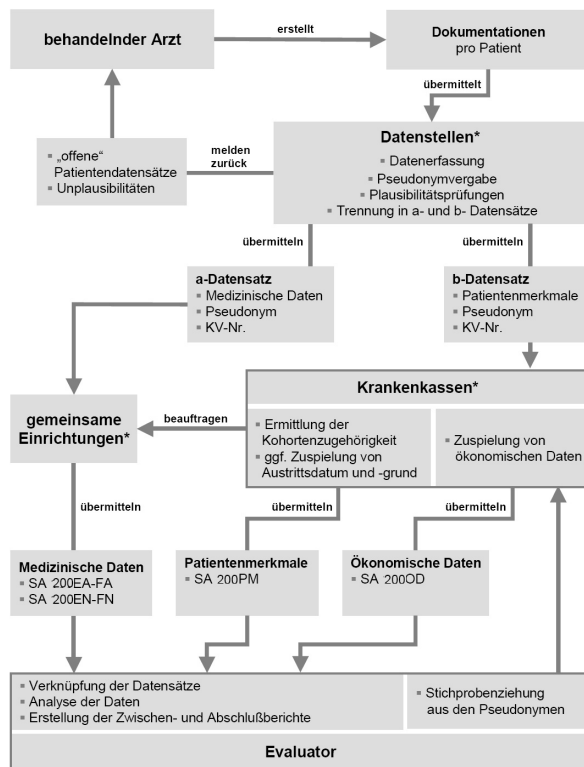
behandelnder Arzt

erstellt

Dokumentationen pro Patient

übermittelt

„offene" Patientendatensätze
Unplausibilitäten

melden zurück

Datenstellen*
Datenerfassung
Pseudonymvergabe
Plausibilitätsprüfungen
Trennung in a- und b- Datensätze

übermitteln

übermitteln

a-Datensatz
Medizinische Daten
Pseudonym
KV-Nr.

b-Datensatz
Patientenmerkmale
Pseudonym
KV-Nr.

Krankenkassen*

gemeinsame Einrichtungen*

beauftragen

Ermittlung der Kohortenzugehörigkeit
ggf. Zuspielung von Austrittsdatum und -grund

Zuspielung von ökonomischen Daten

übermitteln

übermitteln

übermitteln

Medizinische Daten
SA 200EA-FA
SA 200EN-FN

Patientenmerkmale
SA 200PM

Ökonomische Daten
SA 200OD

Verknüpfung der Datensätze
Analyse der Daten
Erstellung der Zwischen- und Abschlußberichte

Stichprobenziehung aus den Pseudonymen

Evaluator